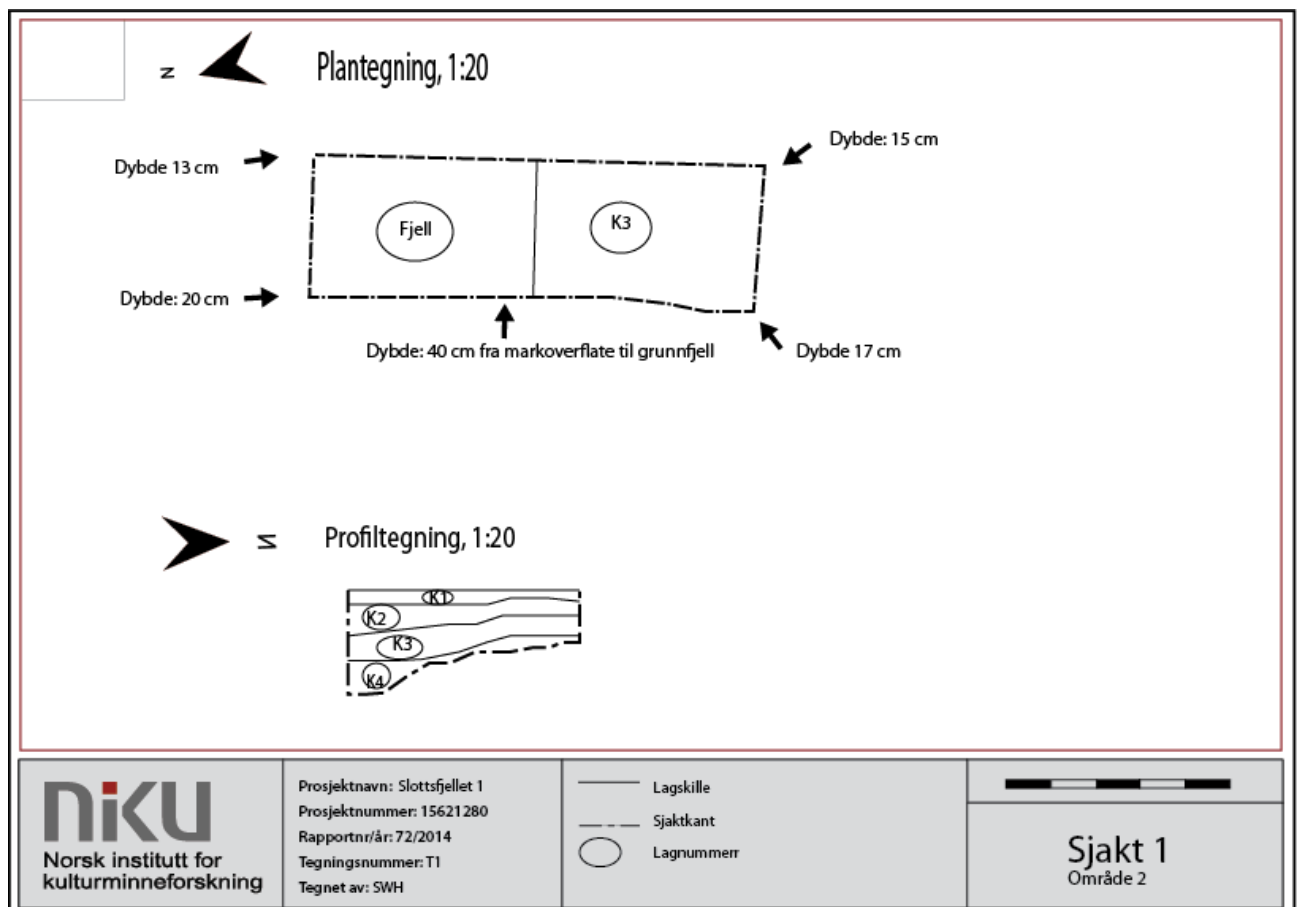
N

Plantegning, 1:20

Dybde 13 cm

Dybde: 15 cm

Fjell

K3

Dybde: 20 cm

Dybde: 40 cm fra markoverflate til grunnfjell

Dybde 17 cm

S

Profiltegning, 1:20

K1

K2

K3

K4

niku
Norsk institutt for kulturminneforskning

Prosjektnavn: Slottsfjellet 1
Prosjektnummer: 15621280
Rapportnr/år: 72/2014
Tegningsnummer: T1
Tegnet av: SWH

Lagskille
Sjaktkant
Lagnummerr

Sjakt 1
Område 2